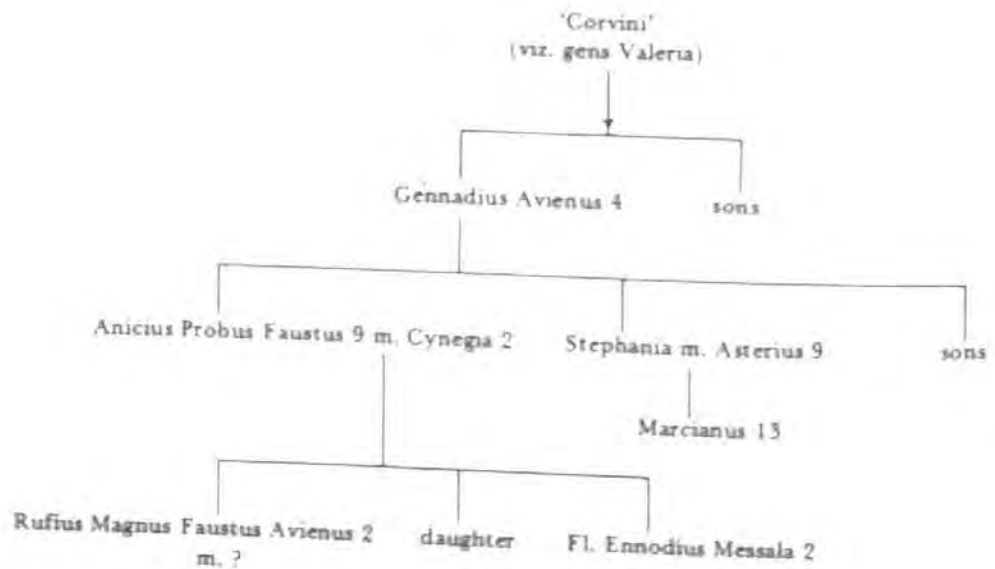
'Corvini'
(viz. gens Valeria)

Gennadius Avienus 4

sons

Anicius Probus Faustus 9 m. Cynegia 2

Stephania m. Asterius 9

sons

Marcianus 15

Rufius Magnus Faustus Avienus 2 m. ?

daughter

Fl. Ennodius Messala 2